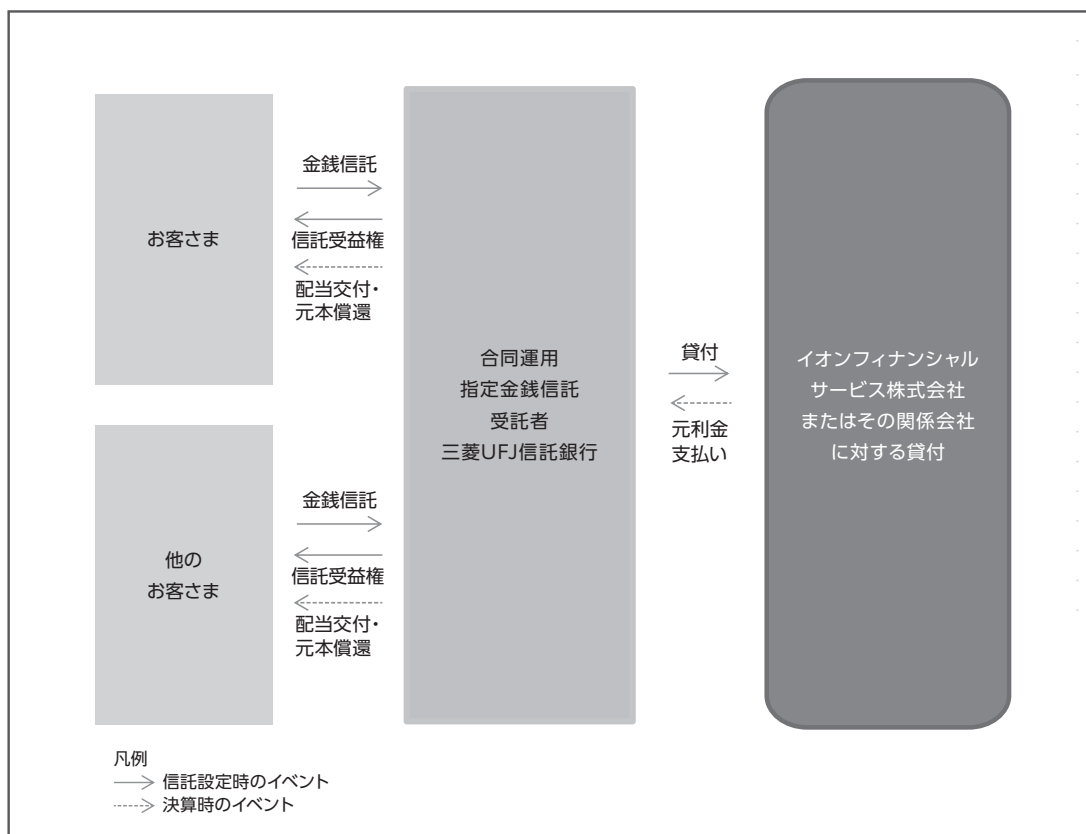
お客さま

金銭信託

信託受益権

配当交付・元本償還

他の
お客さま

金銭信託

信託受益権

配当交付・元本償還

合同運用
指定金銭信託
受託者
三菱UFJ信託銀行

貸付

元利金支払い

イオンフィナンシャルサービス株式会社またはその関係会社に対する貸付

凡例
信託設定時のイベント
決算時のイベント